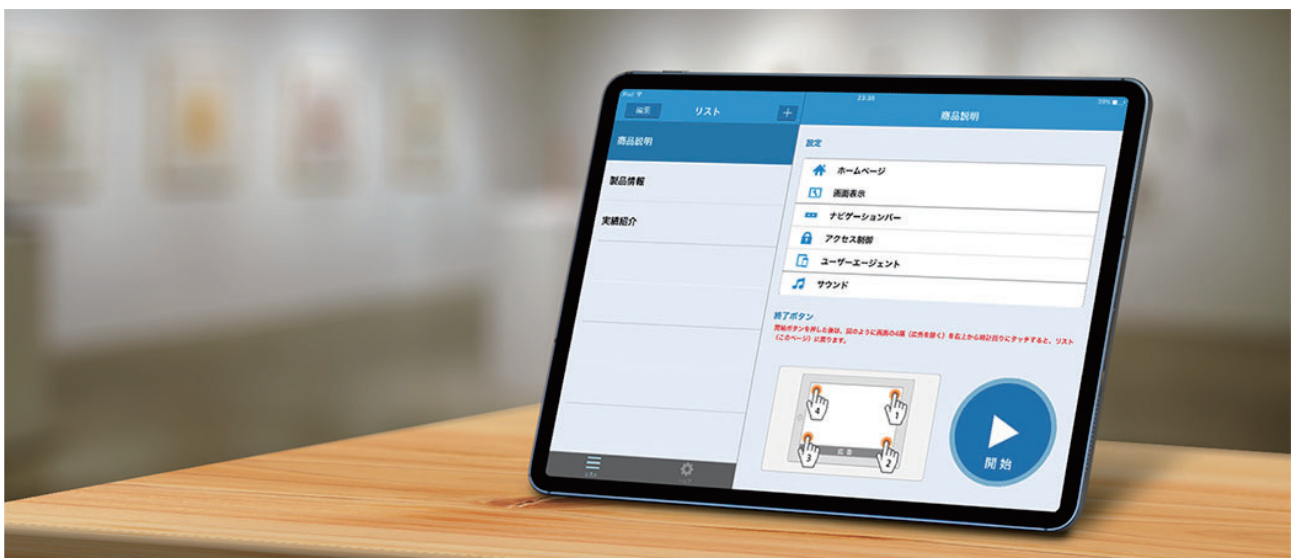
iPad
23:38
59%
編集
リスト
+
商品説明
商品説明
製品情報
実績紹介
設定
ホームページ
画面表示
ナビゲーションバー
アクセス制御
ユーザーエージェント
サウンド
終了ボタン
開始ボタンを押した後は、図のように画面の4隅（広告を除く）を左上から時計回りにタッチすると、リスト（このページ）に戻ります。
4
1
3
2
広告
開始
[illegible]
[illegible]